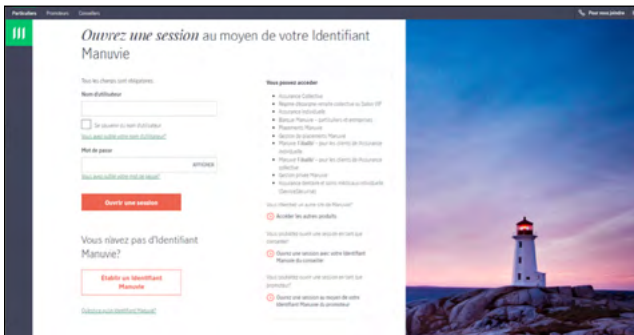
Particuliers Promoteurs Conseillers

Pour nous joindre

Ouvrez une session au moyen de votre Identifiant Manuvie

Tous les champs sont obligatoires.

Nom d'utilisateur

Se souvenir du nom d'utilisateur

Vous avez oublié votre nom d'utilisateur?

Mot de passe

AFFICHER

Vous avez oublié votre mot de passe?

Ouvrir une session

Vous n'avez pas d'Identifiant Manuvie?

Établir un Identifiant Manuvie

Qu'est-ce que l'Identifiant Manuvie?

Vous pouvez accéder

• Assurance Collective
• Régimes d'épargne-retraite collective ou Salaire VIP
• Assurance individuelle
• Banque Manuvie – particuliers et entreprises
• Placements Manuvie
• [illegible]
• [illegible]
• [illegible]
• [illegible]
• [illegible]

Vous cherchez un autre site de Manuvie?

Accéder aux autres produits

Vous souhaitez ouvrir une session en tant que conseiller?

Ouvrir une session avec votre Identifiant Manuvie du conseiller

Vous souhaitez ouvrir une session en tant que promoteur?

Ouvrir une session au moyen de votre Identifiant Manuvie du promoteur